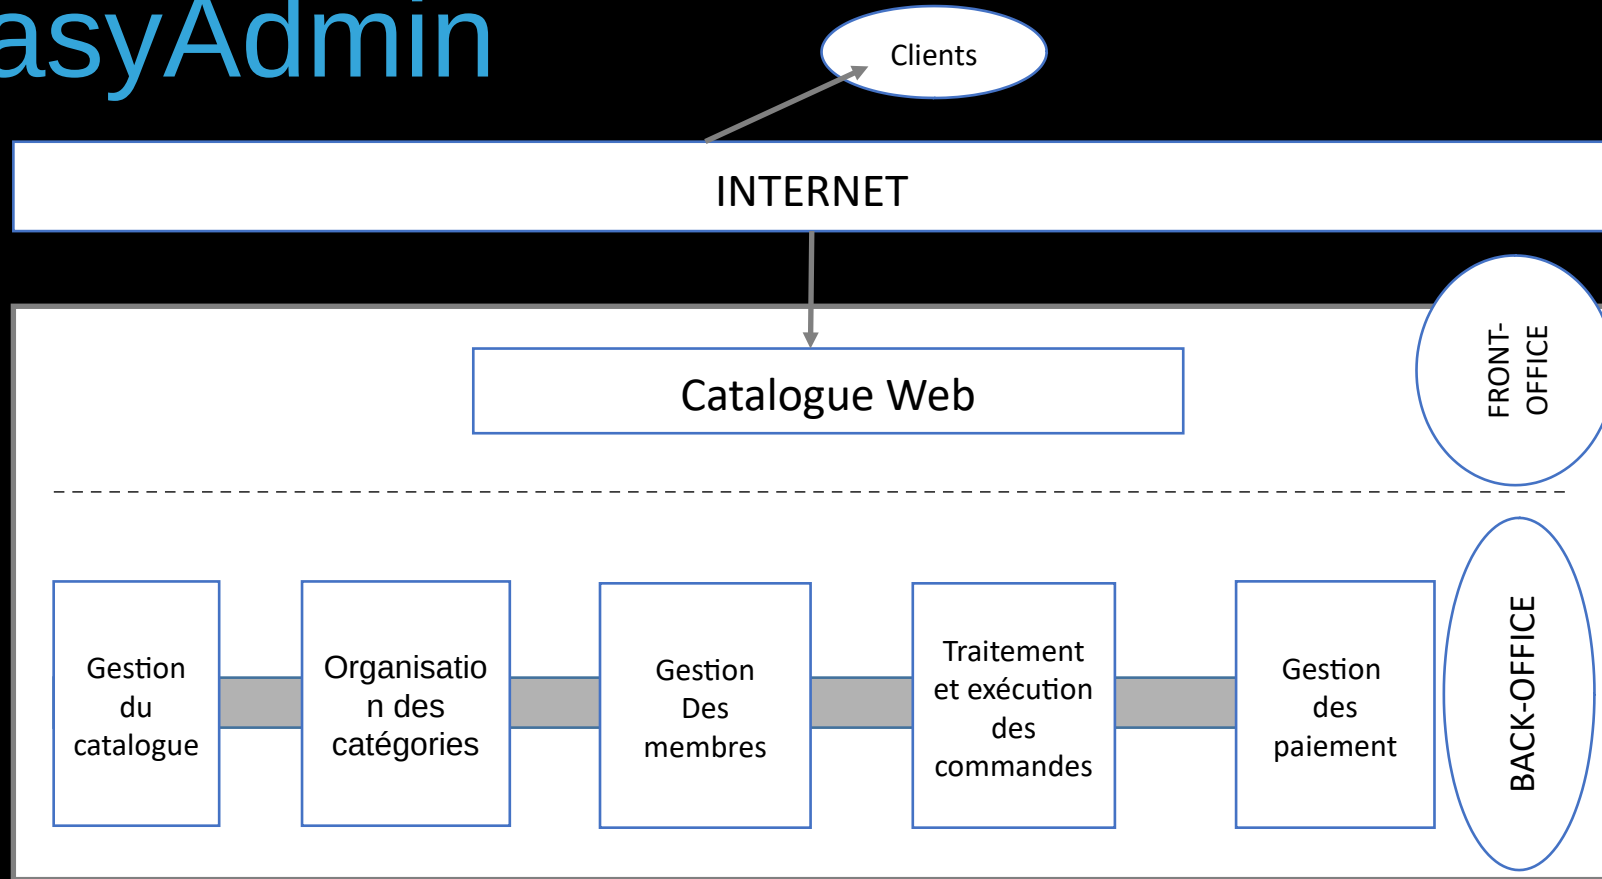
asyAdmin

Clients

INTERNET

Catalogue Web

FRONT-OFFICE

Gestion du catalogue

Organisation des catégories

Gestion Des membres

Traitement et exécution des commandes

Gestion des paiement

BACK-OFFICE